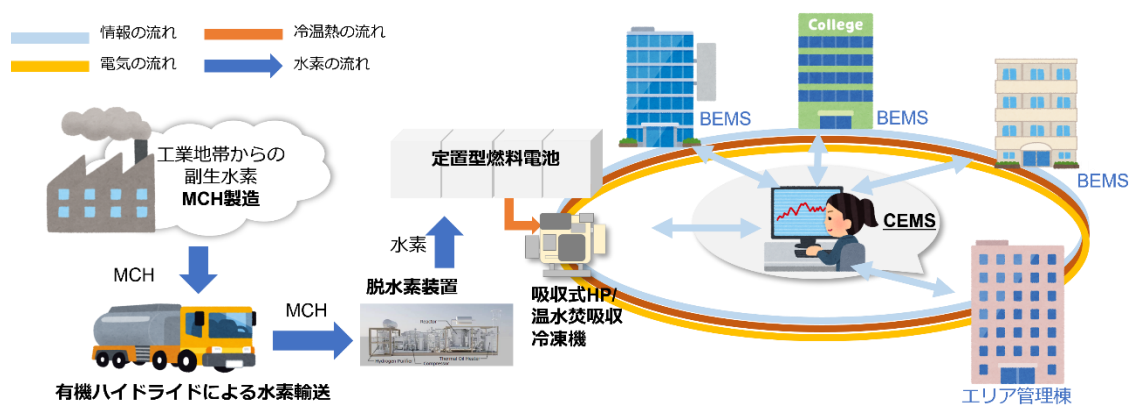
情報の流れ
冷温熱の流れ
電気の流れ
水素の流れ

College

BEMS
BEMS
BEMS

工業地帯からの副生水素
MCH製造

定置型燃料電池

水素

CEMS

MCH

MCH

脱水素装置

Reactor
Hydrogen Purifier
Compressor
Thermal Oil Heater

吸収式HP/
温水焚吸収
冷凍機

有機ハイドライドによる水素輸送

エリア管理棟